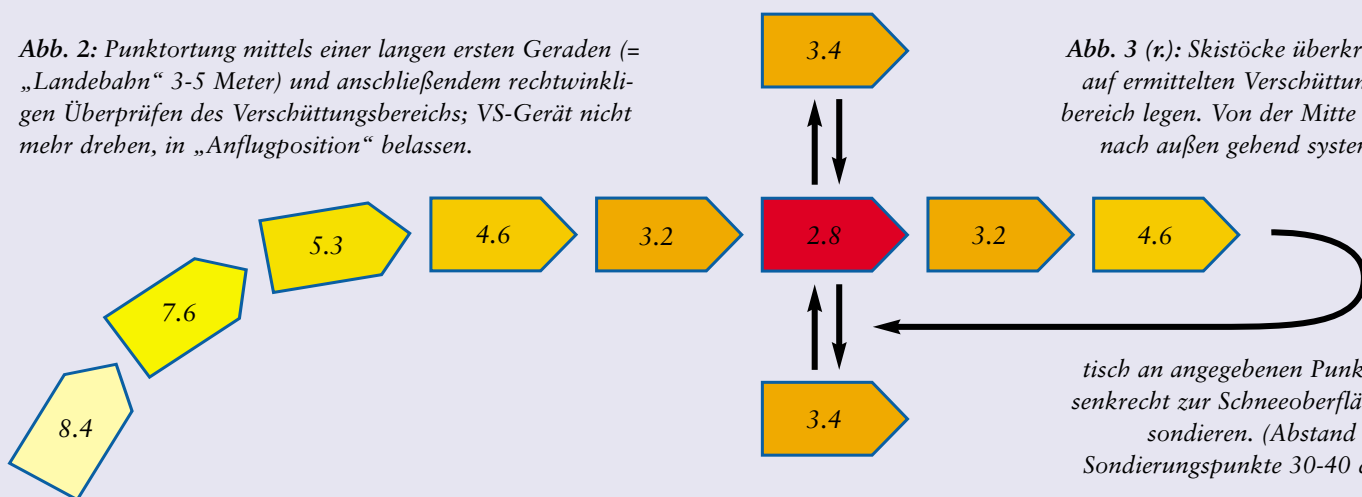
**Abb. 2:** Punktortung mittels einer langen ersten Geraden (= „Landebahn" 3-5 Meter) und anschließendem rechtwinkligen Überprüfen des Verschüttungsbereichs; VS-Gerät nicht mehr drehen, in „Anflugposition" belassen.

3.4

**Abb. 3 (r.):** Skistöcke überkr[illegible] auf ermittelten Verschüttun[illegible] bereich legen. Von der Mitte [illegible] nach außen gehend syster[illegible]

8.4

7.6

5.3

4.6

3.2

2.8

3.2

4.6

tisch an angegebenen Punk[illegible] senkrecht zur Schneeoberflä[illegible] sondieren. (Abstand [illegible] Sondierungspunkte 30-40 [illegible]

3.4